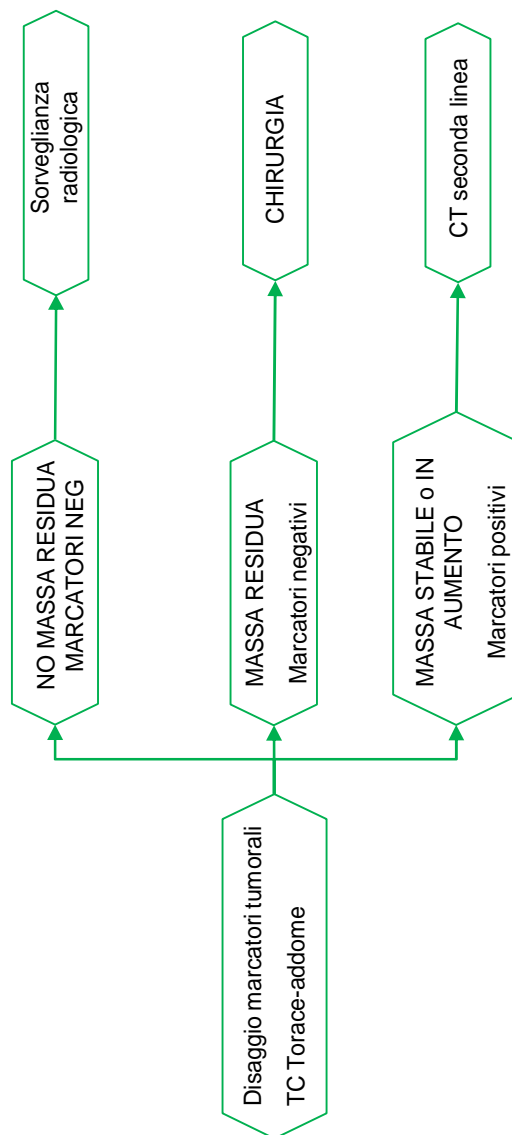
Disaggio marcatori tumorali
TC Torace-addome

NO MASSA RESIDUA
MARCATORI NEG

Sorveglianza radiologica

MASSA RESIDUA
Marcatori negativi

CHIRURGIA

MASSA STABILE o IN AUMENTO
Marcatori positivi

CT seconda linea